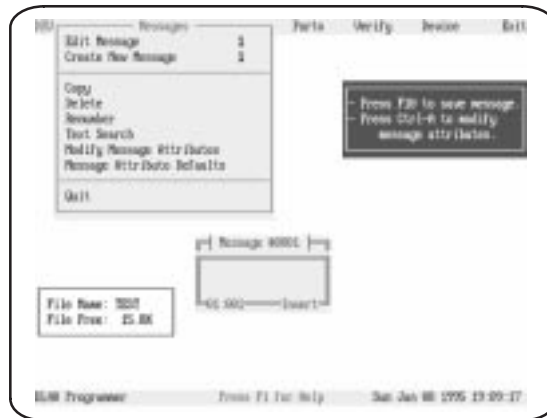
EDU Messages Ports Verify Device Exit

Edit Message 1
Create New Message 1

Copy
Delete
Renumber
Text Search
Modify Message Attributes
Message Attribute Defaults

Quit

- Press F10 to save message
- Press Ctrl-A to modify message attributes.

Message 00001

01 001 Insert

File Name: TEST
File Free: 25.8K

ELAN Programmer Press F1 for Help Sun Jan 08 1995 19:09:17